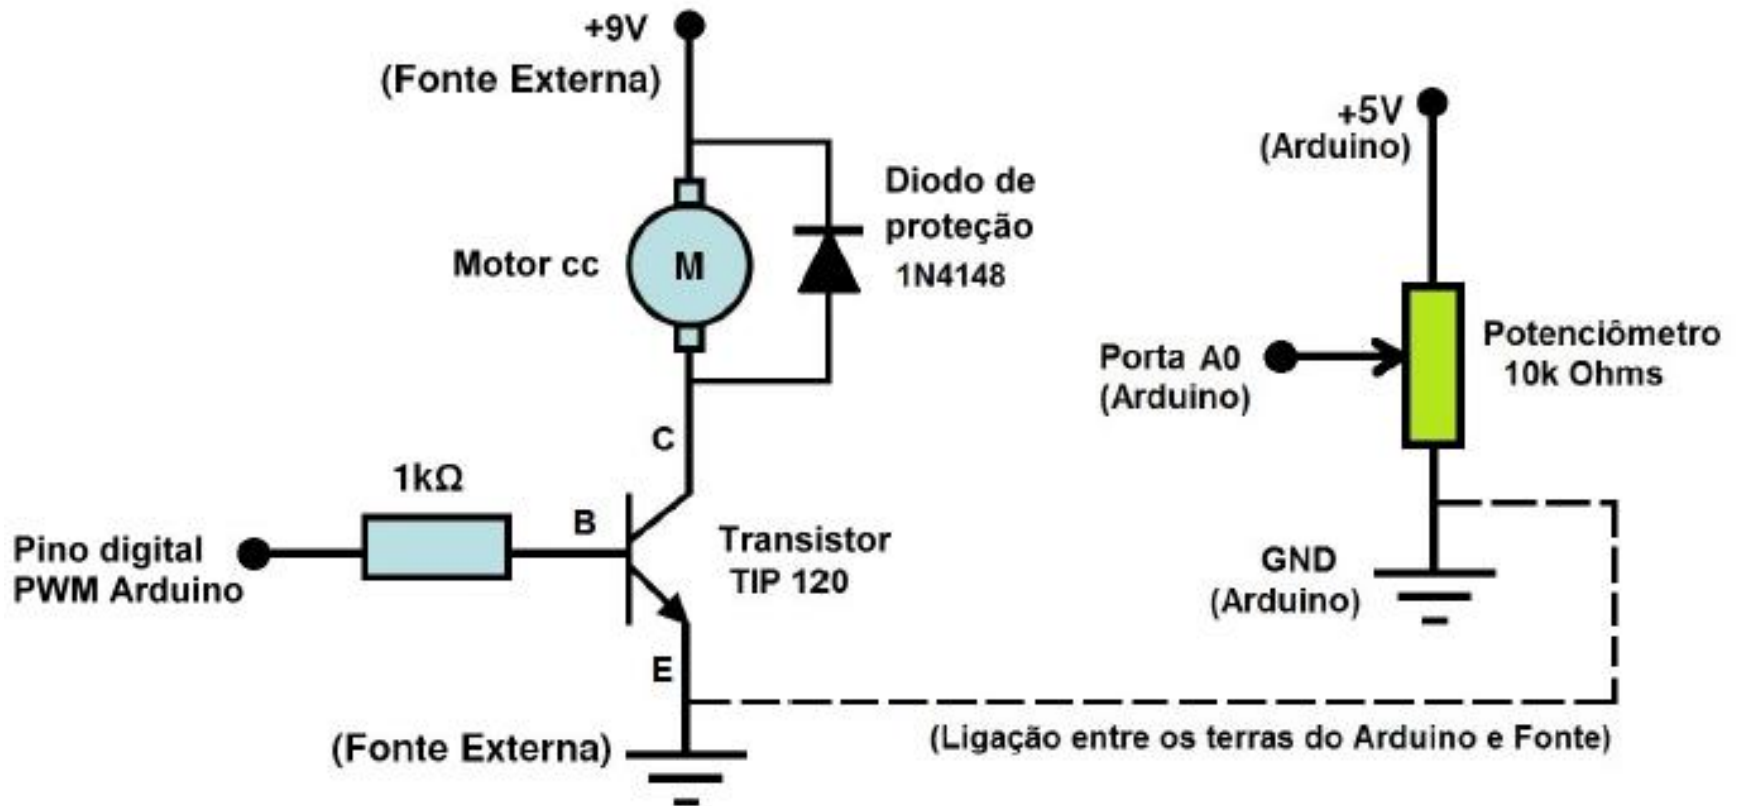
+9V
(Fonte Externa)

Diodo de proteção
1N4148

Motor cc
M

+5V
(Arduino)

Potenciômetro
10k Ohms

Porta A0
(Arduino)

C

1kΩ

B

Pino digital
PWM Arduino

Transistor
TIP 120

GND
(Arduino)

E

(Fonte Externa)

(Ligação entre os terras do Arduino e Fonte)